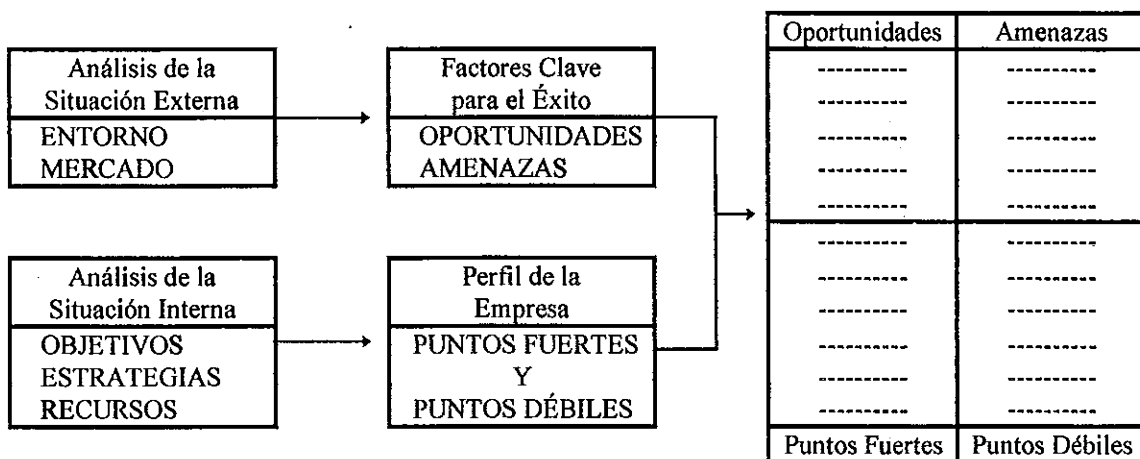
Análisis de la Situación Externa
ENTORNO
MERCADO

Factores Clave para el Éxito
OPORTUNIDADES
AMENAZAS

Análisis de la Situación Interna
OBJETIVOS
ESTRATEGIAS
RECURSOS

Perfil de la Empresa
PUNTOS FUERTES
Y
PUNTOS DÉBILES

| Oportunidades | Amenazas |
|---|---|
| ---------- | ---------- |
| ---------- | ---------- |
| ---------- | ---------- |
| ---------- | ---------- |
| ---------- | ---------- |
| ---------- | ---------- |
| ---------- | ---------- |
| ---------- | ---------- |
| ---------- | ---------- |
| ---------- | ---------- |
| ---------- | ---------- |
| Puntos Fuertes | Puntos Débiles |